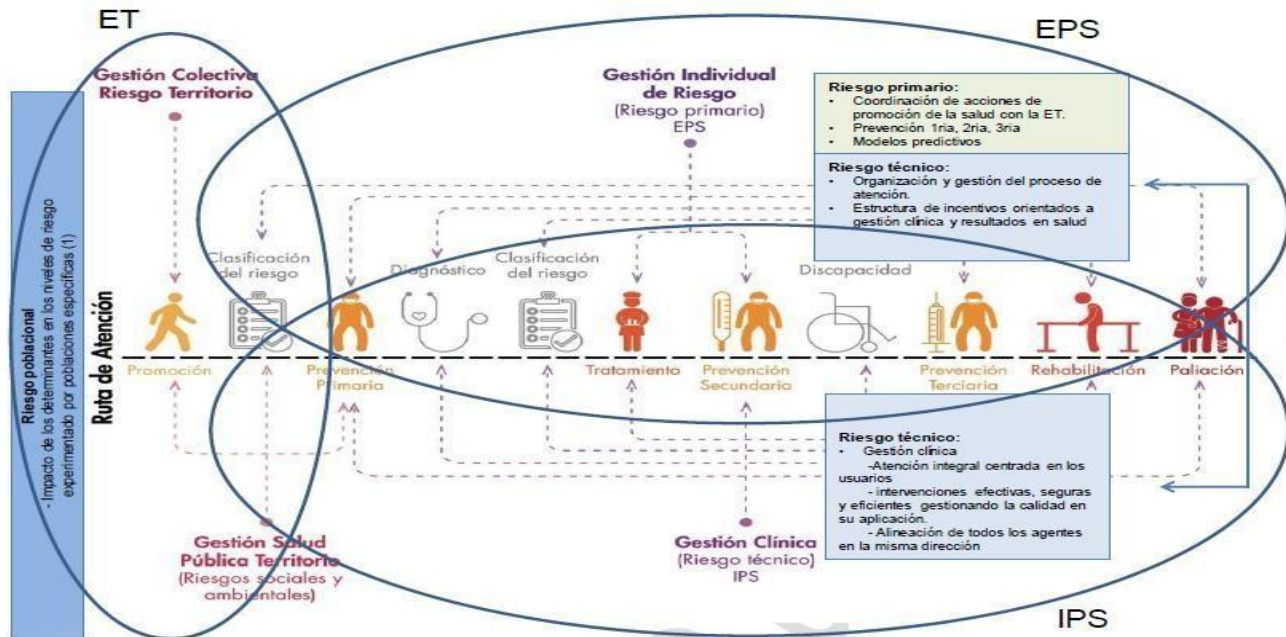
ET

EPS

Riesgo poblacional
- Impacto de los determinantes en los niveles de riesgo experimentado por poblaciones específicas (1)

Gestión Colectiva Riesgo Territorio

Gestión Individual de Riesgo
(Riesgo primario)
EPS

Riesgo primario:
- Coordinación de acciones de promoción de la salud con la ET.
- Prevención 1ria, 2ria, 3ria
- Modelos predictivos

Riesgo técnico:
- Organización y gestión del proceso de atención.
- Estructura de incentivos orientados a gestión clínica y resultados en salud

Clasificación del riesgo

Diagnóstico

Clasificación del riesgo

Discapacidad

Ruta de Atención

Promoción

Prevención Primaria

Tratamiento

Prevención Secundaria

Prevención Terciaria

Rehabilitación

Paliación

Riesgo técnico:
- Gestión clínica
-Atención integral centrada en los usuarios
- intervenciones efectivas, seguras y eficientes gestionando la calidad en su aplicación.
- Alineación de todos los agentes en la misma dirección

Gestión Salud Pública Territorio
(Riesgos sociales y ambientales)

Gestión Clínica
(Riesgo técnico)
IPS

IPS